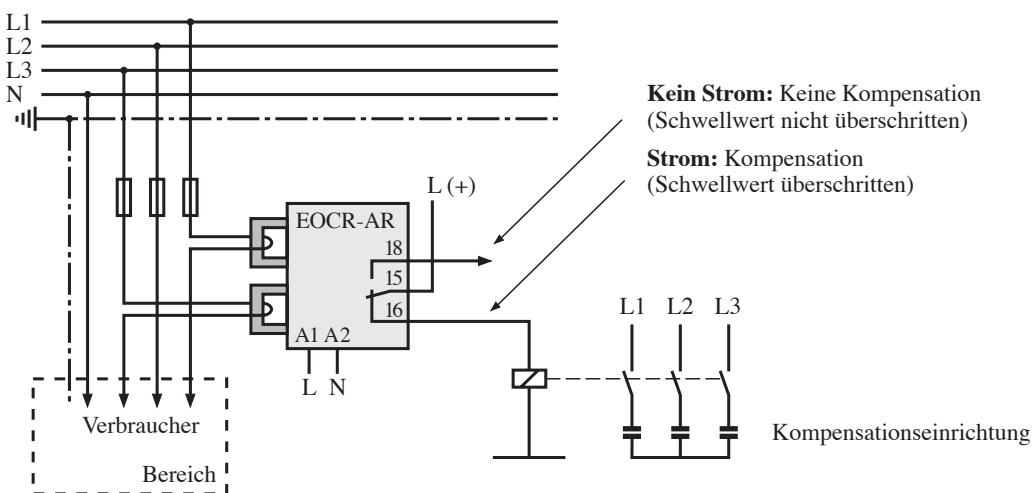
L1
L2
L3
N

**Kein Strom:** Keine Kompensation (Schwellwert nicht überschritten)

**Strom:** Kompensation (Schwellwert überschritten)

L (+)

EOCR-AR
18
15
16
A1 A2
L N

L1 L2 L3

Verbraucher

Bereich

Kompensationseinrichtung